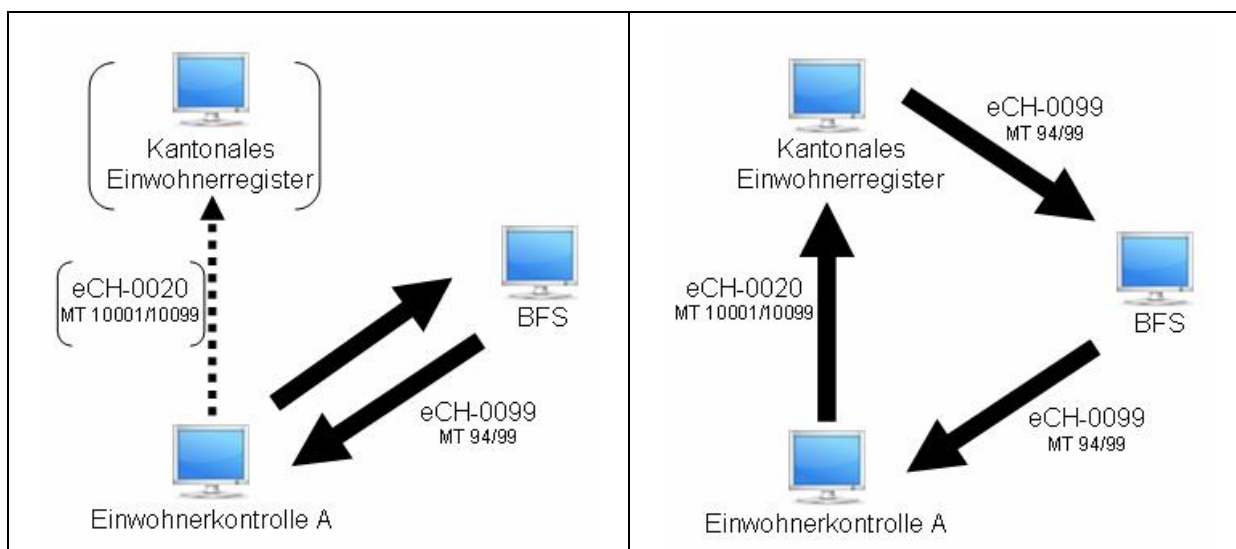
Kantonales Einwohnerregister

eCH-0020
MT 10001/10099

BFS

eCH-0099
MT 94/99

Einwohnerkontrolle A

Kantonales Einwohnerregister

eCH-0099
MT 94/99

eCH-0020
MT 10001/10099

BFS

eCH-0099
MT 94/99

Einwohnerkontrolle A